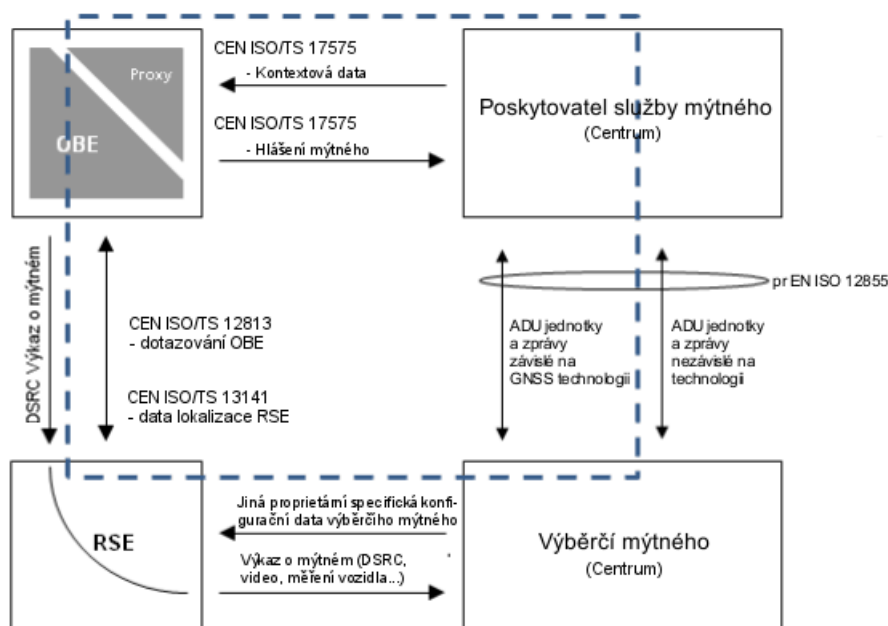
Proxy

OBE

CEN ISO/TS 17575
- Kontextová data

CEN ISO/TS 17575
- Hlášení mýtného

Poskytovatel služby mýtného
(Centrum)

DSRC Výkaz o mýtném

CEN ISO/TS 12813
- dotazování OBE

CEN ISO/TS 13141
- data lokalizace RSE

pr EN ISO 12855

ADU jednotky a zprávy závislé na GNSS technologii

ADU jednotky a zprávy nezávislé na technologii

RSE

Jiná proprietární specifická konfigurační data výběrčího mýtného

Výkaz o mýtném (DSRC, video, měření vozidla...)

Výběrčí mýtného
(Centrum)